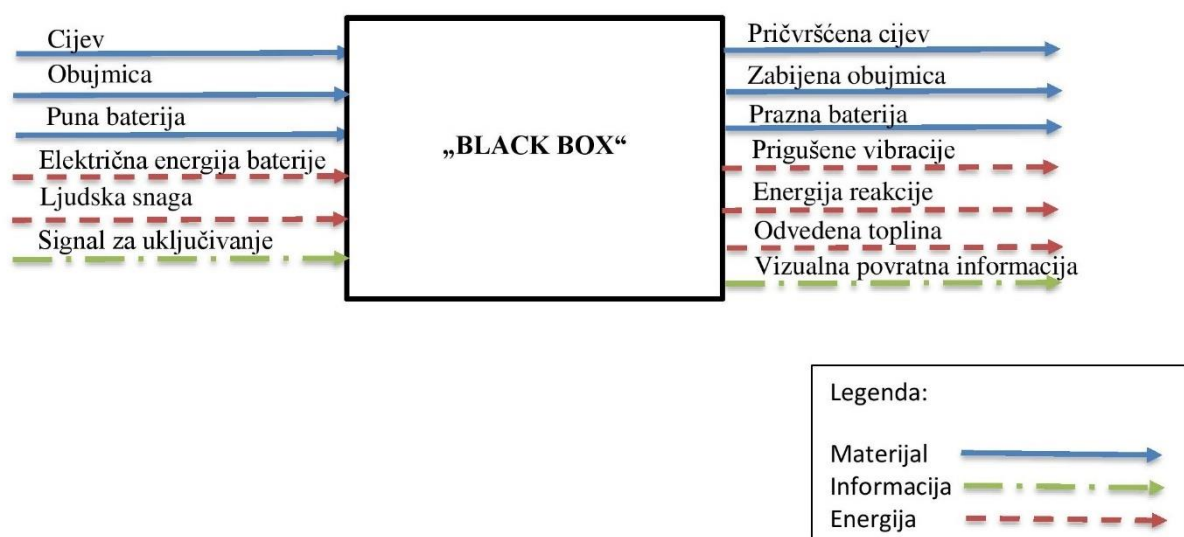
Cijev
Obujmica
Puna baterija
Električna energija baterije
Ljudska snaga
Signal za uključivanje

„BLACK BOX“

Pričvršćena cijev
Zabijena obujmica
Prazna baterija
Prigušene vibracije
Energija reakcije
Odvedena toplina
Vizualna povratna informacija

Legenda:
Materijal
Informacija
Energija